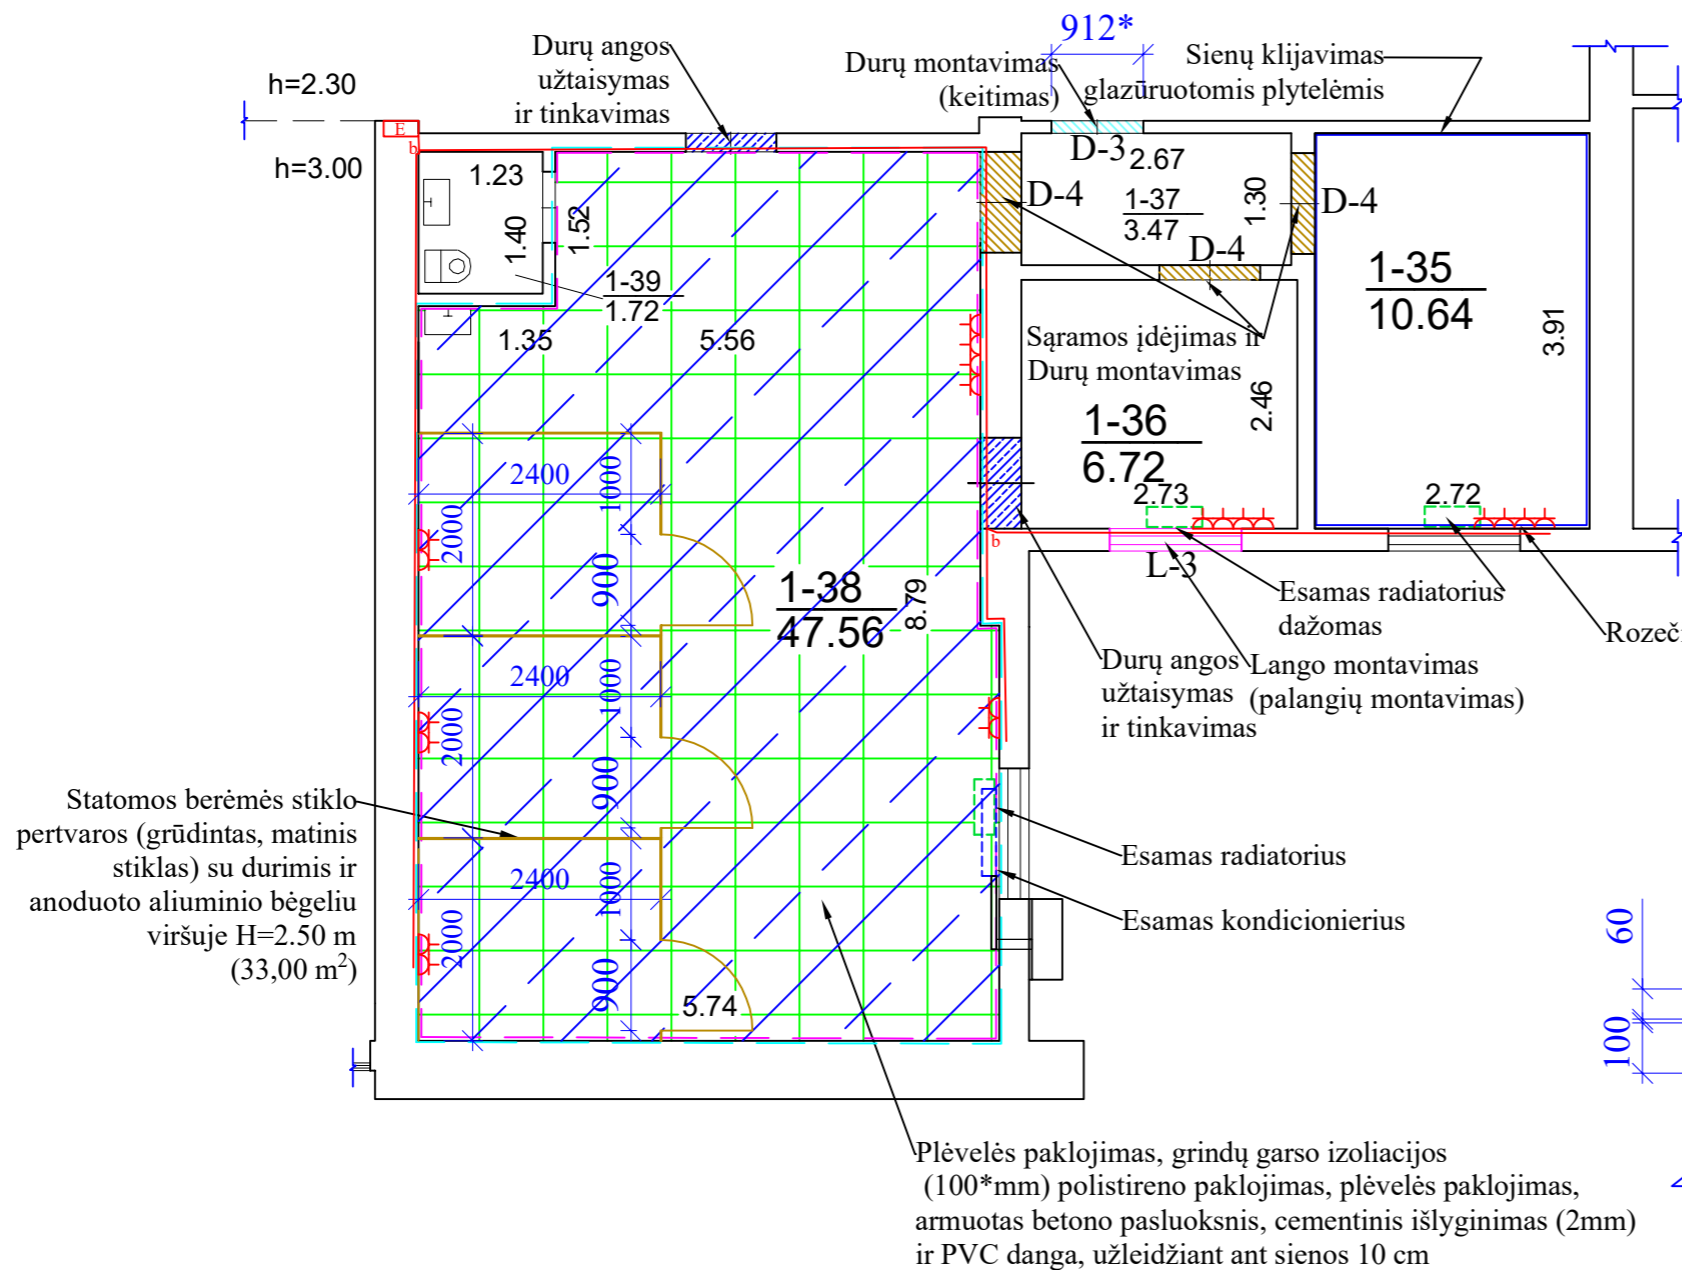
h=2.30

h=3.00

Durų angos užtaisymas ir tinkavimas

912*

Durų montavimas (keitimas)

Sienų klijavimas glazūruotomis plytelėmis

E

b

1.23

1.40

1.52

1-39
1.72

1.35

5.56

D-3

2.67

D-4

1-37
3.47

1.30

D-4

D-4

1-35
10.64

3.91

Sąramos įdėjimas ir Durų montavimas

1-36
6.72

2.46

2.73

2.72

b

L-3

2400

1000

2000

900

1-38
47.56

8.79

2400

1000

2000

900

2400

1000

2000

900

5.74

Esamas radiatorius dažomas

Rozeč

Durų angos užtaisymas ir tinkavimas

Lango montavimas (palangių montavimas)

Statomos berėmės stiklo pertvaros (grūdintas, matinis stiklas) su durimis ir anoduoto aliuminio bėgeliu viršuje H=2.50 m ($33,00 m^2$)

Esamas radiatorius

Esamas kondicionierius

60

100

Plėvelės paklojimas, grindų garso izoliacijos (100*mm) polistireno paklojimas, plėvelės paklojimas, armuotas betono pasluoksnis, cementinis išlyginimas (2mm) ir PVC danga, užleidžiant ant sienos 10 cm